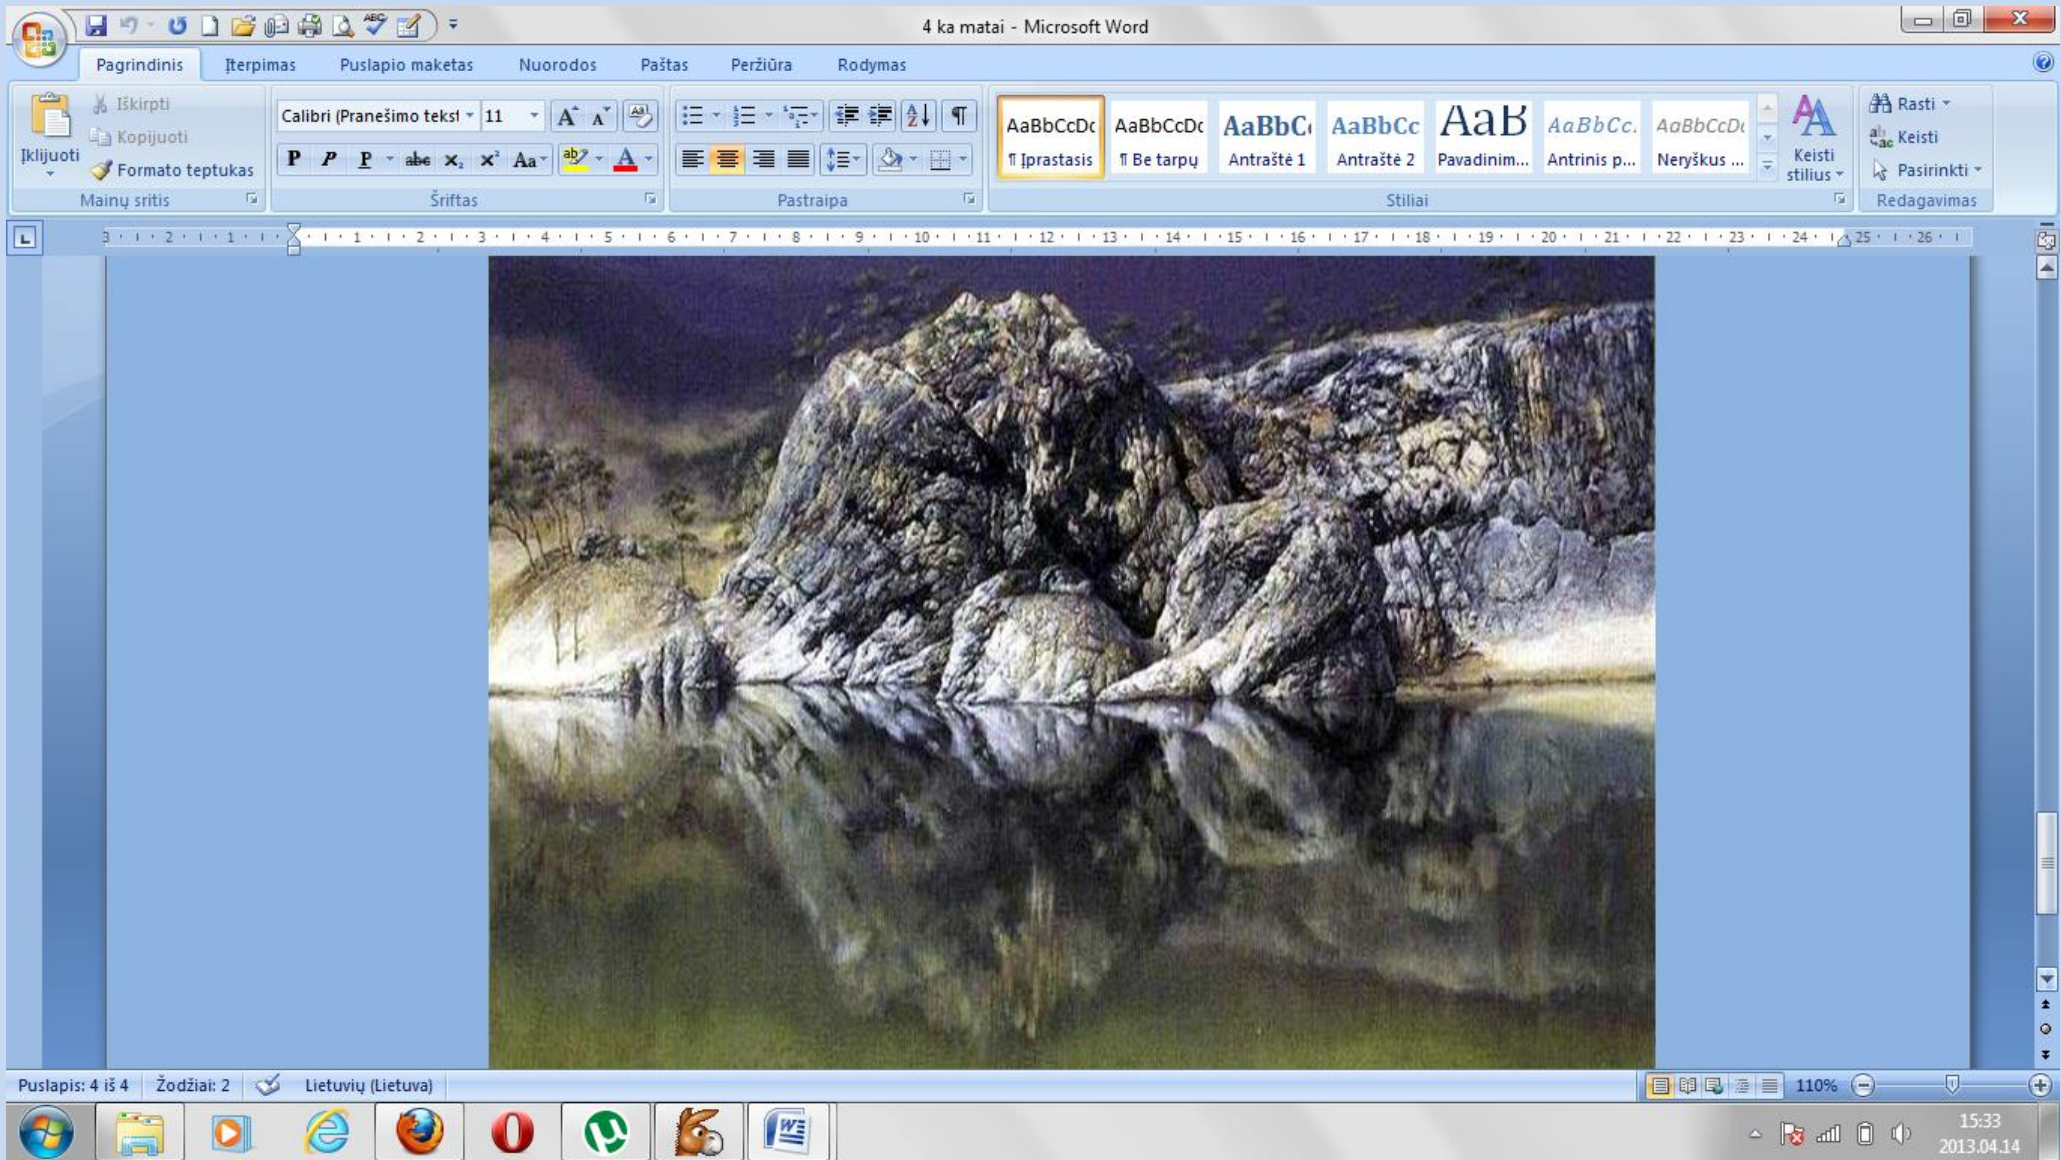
4 ka matai - Microsoft Word

Pagrindinis Įterpimas Puslapio maketas Nuorodos Paštas Peržiūra Rodymas

Įklijuoti Iškirpti Kopijuoti Formato teptukas
Mainų sritis

Calibri (Pranešimo tekst 11
P P P abe $x_2$ $x^2$ Aa
Šriftas

Pastraipa

AaBbCcDc ¶ Įprastasis
AaBbCcDc ¶ Be tarpų
AaBbC Antraštė 1
AaBbCc Antraštė 2
AaB Pavadinim...
AaBbCc. Antrinis p...
AaBbCcDc Neryškus ...
Keisti stilius
Stiliai

Rasti Keisti Pasirinkti
Redagavimas

Puslapis: 4 iš 4 Žodžiai: 2 Lietuvių (Lietuva) 110%

15:33
2013.04.14